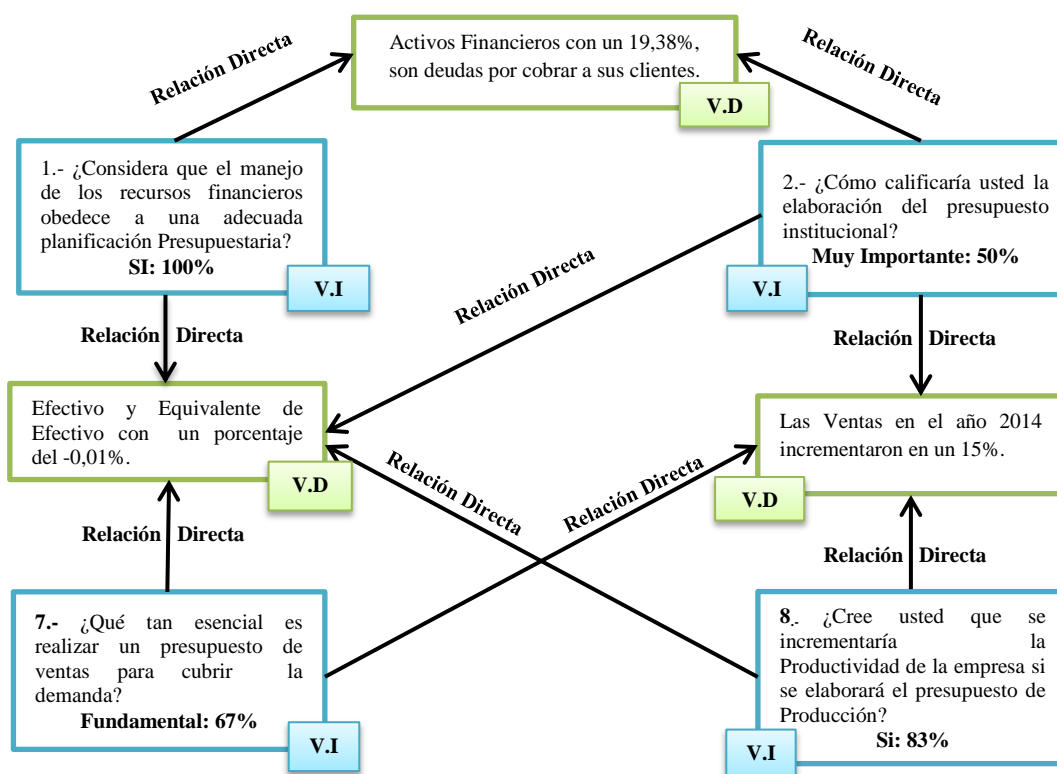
Relación Directa

Activos Financieros con un 19,38%, son deudas por cobrar a sus clientes.

V.D

Relación Directa

1.- ¿Considera que el manejo de los recursos financieros obedece a una adecuada planificación Presupuestaria?
SI: 100%

V.I

2.- ¿Cómo calificaría usted la elaboración del presupuesto institucional?
Muy Importante: 50%

V.I

Relación Directa

Relación Directa

Relación Directa

Efectivo y Equivalente de Efectivo con un porcentaje del -0,01%.

V.D

Las Ventas en el año 2014 incrementaron en un 15%.

V.D

Relación Directa

Relación Directa

Relación Directa

Relación Directa

7.- ¿Qué tan esencial es realizar un presupuesto de ventas para cubrir la demanda?
Fundamental: 67%

V.I

8.- ¿Cree usted que se incrementaría la Productividad de la empresa si se elaborará el presupuesto de Producción?
Si: 83%

V.I